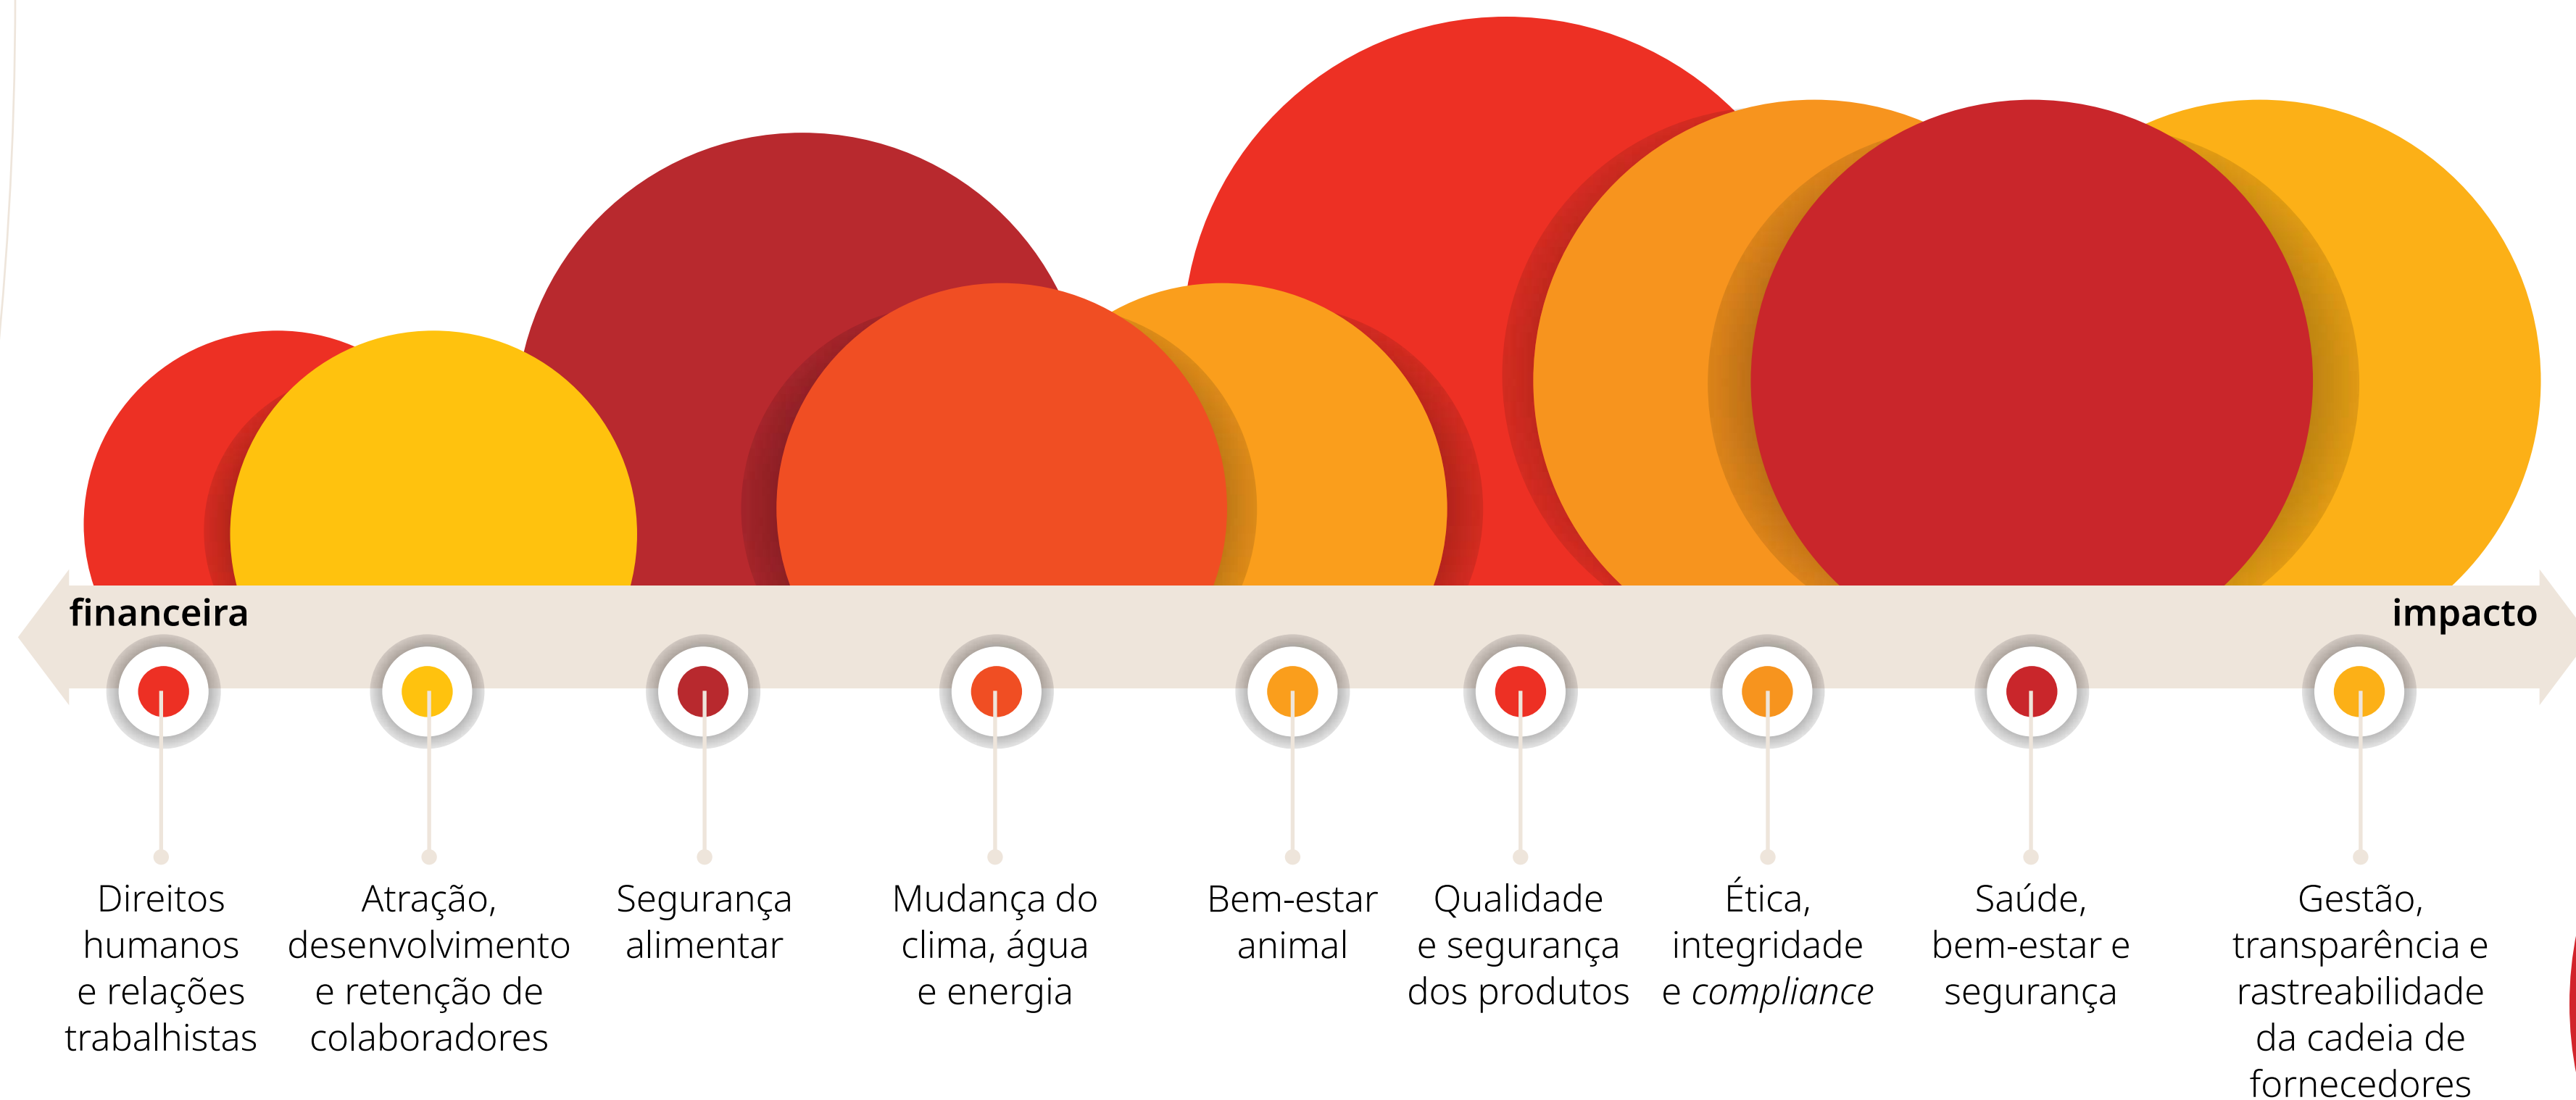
financeira

impacto

Direitos humanos e relações trabalhistas

Atração, desenvolvimento e retenção de colaboradores

Segurança alimentar

Mudança do clima, água e energia

Bem-estar animal

Qualidade e segurança dos produtos

Ética, integridade e *compliance*

Saúde, bem-estar e segurança

Gestão, transparência e rastreabilidade da cadeia de fornecedores